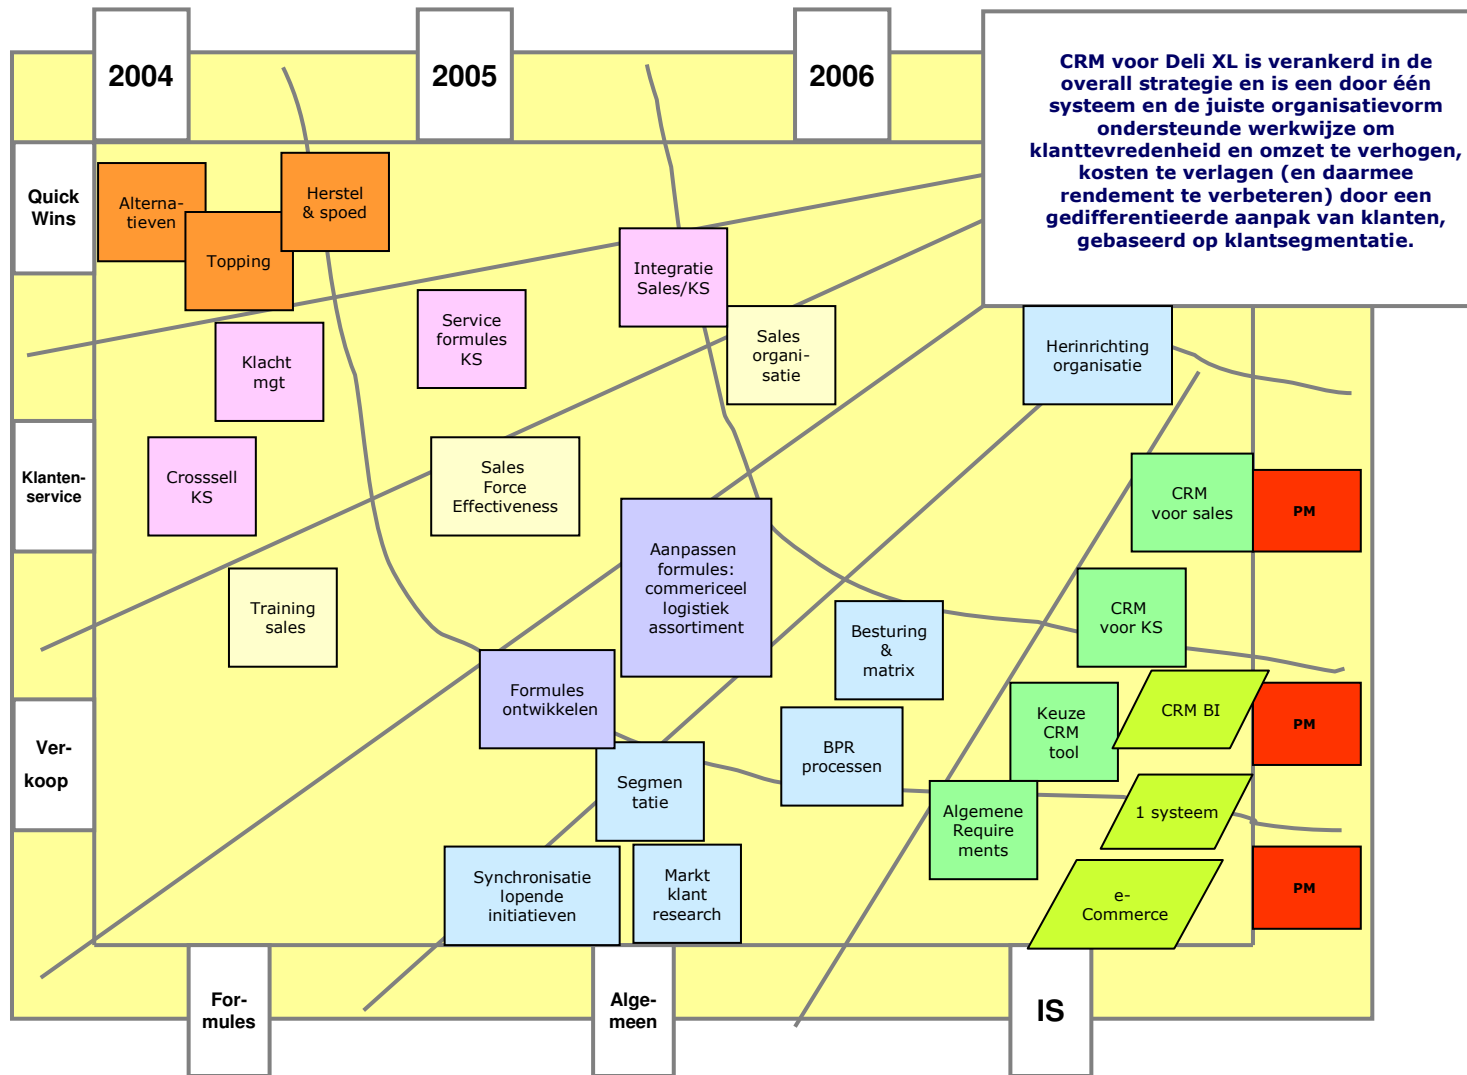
2004

2005

2006

CRM voor Deli XL is verankerd in de overall strategie en is een door één systeem en de juiste organisatievorm ondersteunde werkwijze om klanttevredenheid en omzet te verhogen, kosten te verlagen (en daarmee rendement te verbeteren) door een gedifferentieerde aanpak van klanten, gebaseerd op klantsegmentatie.

Quick Wins

Alternatieven

Topping

Herstel & spoed

Integratie Sales/KS

Service formules KS

Sales organisatie

Klacht mgt

Herinrichting organisatie

Klantenservice

Crosssell KS

Sales Force Effectiveness

CRM voor sales

PM

Aanpassen formules: commericeel logistiek assortiment

Training sales

CRM voor KS

Besturing & matrix

Keuze CRM tool

CRM BI

PM

Formules ontwikkelen

Verkoop

BPR processen

Segmen tatie

Algemene Require ments

1 systeem

PM

Synchronisatie lopende initiatieven

Markt klant research

e-Commerce

Formules

Algemeen

IS